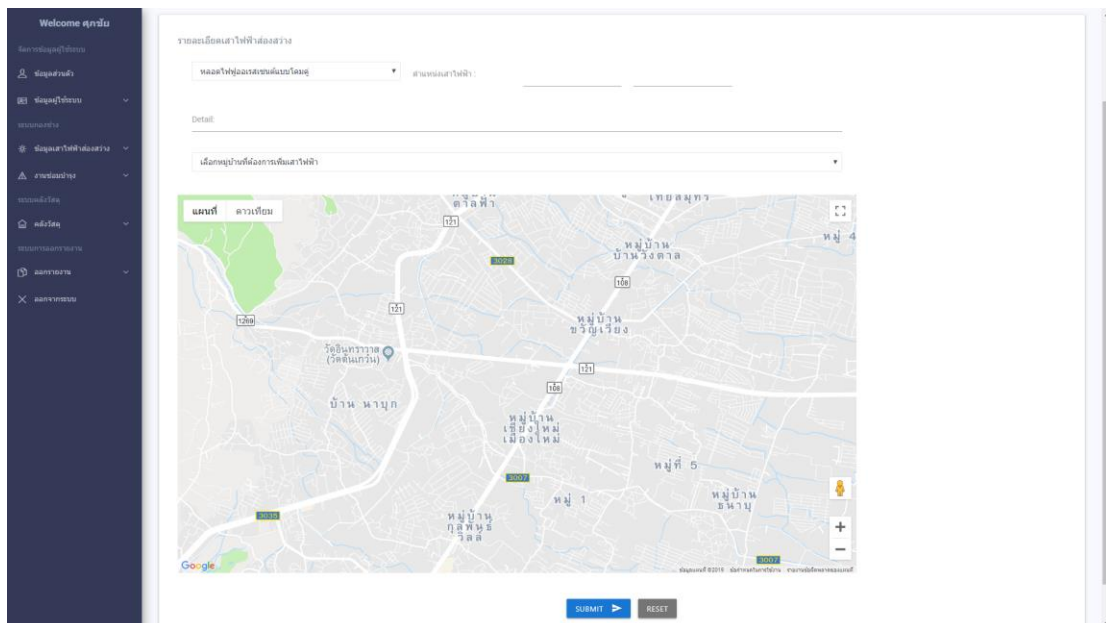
Welcome ศุภชัย

จัดการข้อมูลผู้ใช้ระบบ

ข้อมูลส่วนตัว

ข้อมูลผู้ใช้ระบบ

ระบบแผนที่

ข้อมูลเสาไฟฟ้าส่องสว่าง

งานซ่อมบำรุง

ระบบคลังวัสดุ

คลังวัสดุ

ระบบการออกรายงาน

ออกรายงาน

ออกจากระบบ

รายละเอียดเสาไฟฟ้าส่องสว่าง

หลอดไฟฟลูออเรสเซนต์แบบโคมคู่

ตำแหน่งเสาไฟฟ้า :

Detail

เลือกหมู่บ้านที่ต้องการเพิ่มเสาไฟฟ้า

แผนที่ ดาวเทียม

ตาลฟ้า

เทพสมุทร

หมู่ 4

121

หมู่บ้าน บ้านวังตาล

3029

108

121

1269

หมู่บ้าน ขวัญเวียง

วัดอินทราวาส (วัดต้นเกว๋น)

121

108

บ้าน นาบูก

หมู่บ้าน เชียงใหม่ เมืองใหม่

หมู่ที่ 5

3007

หมู่ 1

หมู่บ้าน ธนาบุ

3035

หมู่บ้าน กุลพันธ์ วิลล์

3007

Google

ข้อมูลแผนที่ ©2018 ข้อกำหนดในการใช้งาน รายงานข้อผิดพลาดของแผนที่

SUBMIT

RESET